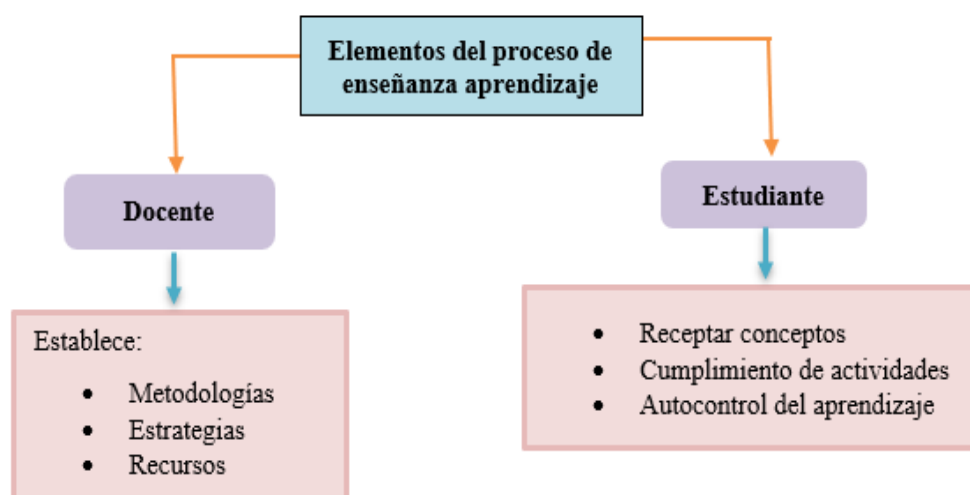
Elementos del proceso de enseñanza aprendizaje

Docente

Establece:

- Metodologías
- Estrategias
- Recursos

Estudiante

- Receptar conceptos
- Cumplimiento de actividades
- Autocontrol del aprendizaje